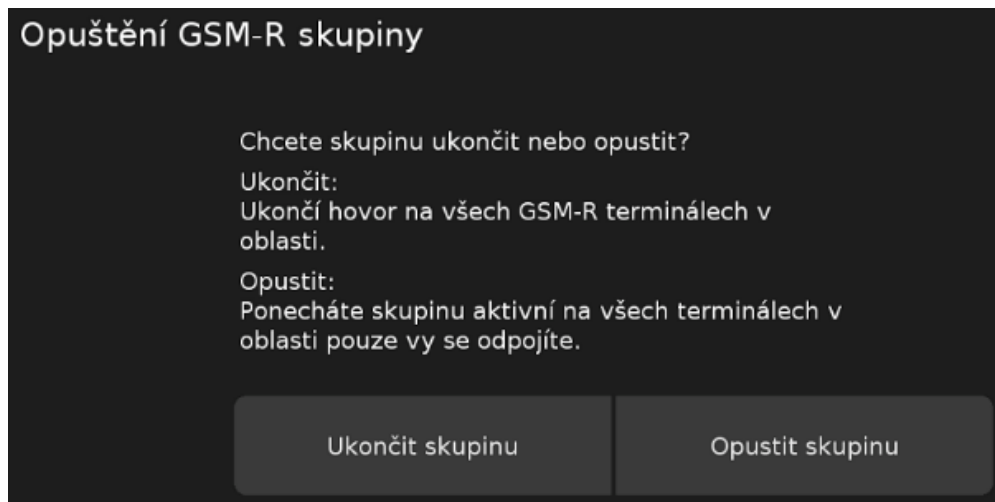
Opuštění GSM-R skupiny

Chcete skupinu ukončit nebo opustit?

Ukončit:
Ukončí hovor na všech GSM-R terminálech v oblasti.

Opustit:
Ponecháte skupinu aktivní na všech terminálech v oblasti pouze vy se odpojíte.

Ukončit skupinu

Opustit skupinu